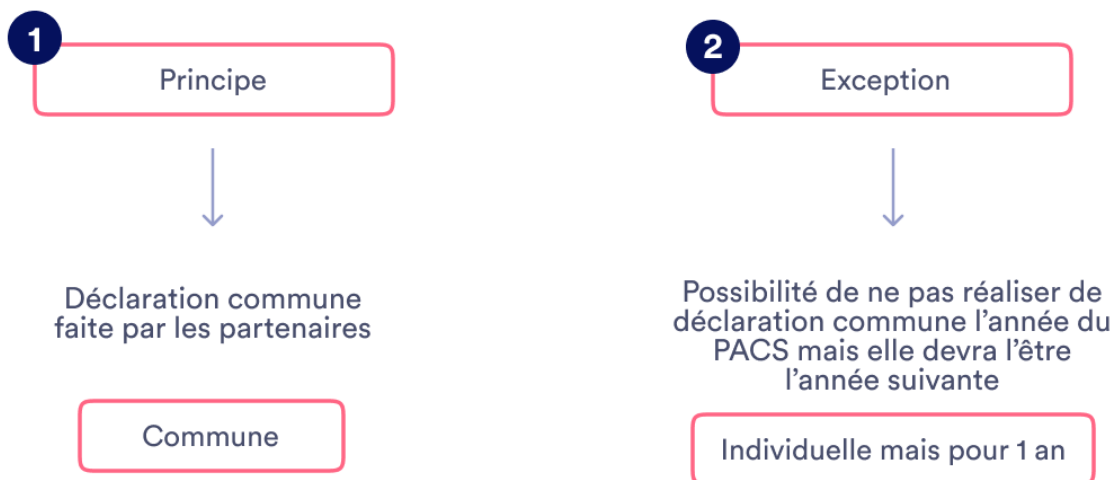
1

Principe

Déclaration commune faite par les partenaires

Commune

2

Exception

Possibilité de ne pas réaliser de déclaration commune l'année du PACS mais elle devra l'être l'année suivante

Individuelle mais pour 1 an